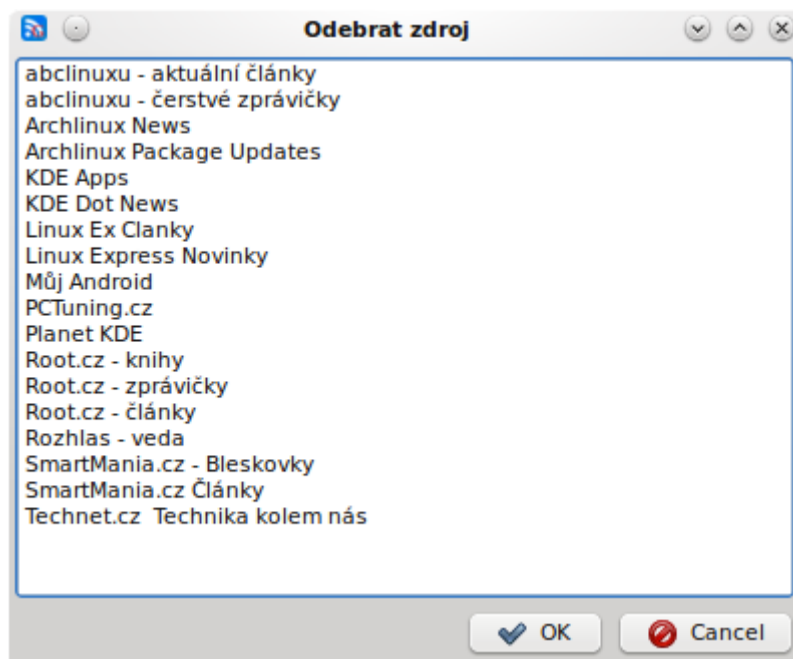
Odebrat zdroj

abclinuxu - aktuální články
abclinuxu - čerstvé zprávičky
Archlinux News
Archlinux Package Updates
KDE Apps
KDE Dot News
Linux Ex Clanky
Linux Express Novinky
Můj Android
PCTuning.cz
Planet KDE
Root.cz - knihy
Root.cz - zprávičky
Root.cz - články
Rozhlas - veda
SmartMania.cz - Bleskovky
SmartMania.cz Články
Technet.cz Technika kolem nás

OK
Cancel